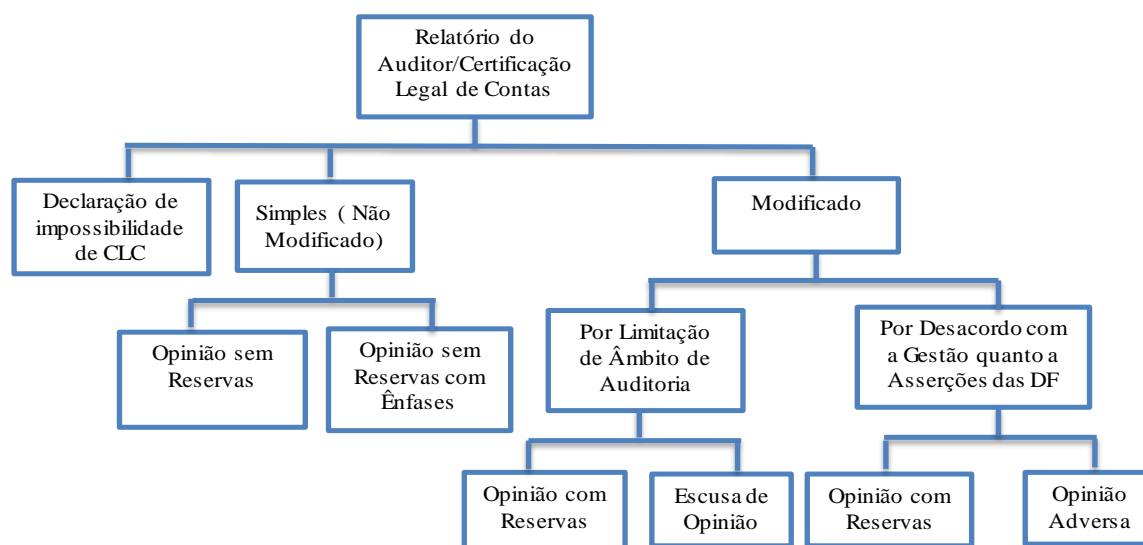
Relatório do Auditor/Certificação Legal de Contas

Declaração de impossibilidade de CLC

Simples ( Não Modificado)

Modificado

Opinião sem Reservas

Opinião sem Reservas com Ênfases

Por Limitação de Âmbito de Auditoria

Por Desacordo com a Gestão quanto a Asserções das DF

Opinião com Reservas

Escusa de Opinião

Opinião com Reservas

Opinião Adversa